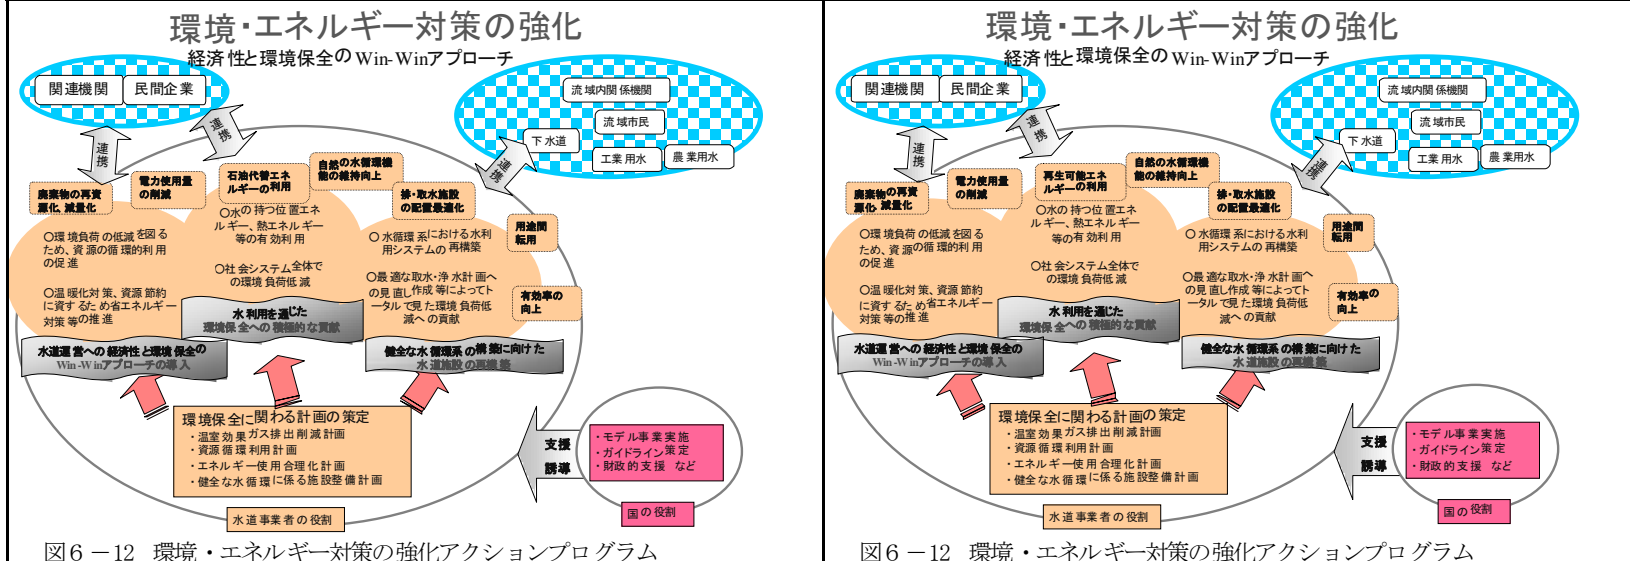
環境・エネルギー対策の強化
経済性と環境保全のWin-Winアプローチ

関連機関
民間企業
流域内関係機関
流域市民
下水道
工業用水
農業用水
連携
連携
連携

廃棄物の再資源化、減量化
電力使用量の削減
石油代替エネルギーの利用
自然の水循環機能の維持向上
排・取水施設の配置最適化
用途間転用
有効率の向上

○環境負荷の低減を図るため、資源の循環的利用の促進
○水の持つ位置エネルギー、熱エネルギー等の有効利用
○水循環系における水利用システムの再構築
○社会システム全体での環境負荷低減
○温暖化対策、資源節約に資するため省エネルギー対策等の推進
○最適な取水・浄水計画への見直し作成等によってトータルで見た環境負荷低減への貢献

水利用を通じた環境保全への積極的な貢献
水道運営への経済性と環境保全のWin-Winアプローチの導入
健全な水循環系の構築に向けた水道施設の再構築

環境保全に関わる計画の策定
・温室効果ガス排出削減計画
・資源循環利用計画
・エネルギー使用合理化計画
・健全な水循環に係る施設整備計画

水道事業者の役割

支援
誘導

・モデル事業実施
・ガイドライン策定
・財政的支援　など

国の役割

図6－12　環境・エネルギー対策の強化アクションプログラム

環境・エネルギー対策の強化
経済性と環境保全のWin-Winアプローチ

関連機関
民間企業
流域内関係機関
流域市民
下水道
工業用水
農業用水
連携
連携
連携

廃棄物の再資源化、減量化
電力使用量の削減
再生可能エネルギーの利用
自然の水循環機能の維持向上
排・取水施設の配置最適化
用途間転用
有効率の向上

○環境負荷の低減を図るため、資源の循環的利用の促進
○水の持つ位置エネルギー、熱エネルギー等の有効利用
○水循環系における水利用システムの再構築
○社会システム全体での環境負荷低減
○温暖化対策、資源節約に資するため省エネルギー対策等の推進
○最適な取水・浄水計画への見直し作成等によってトータルで見た環境負荷低減への貢献

水利用を通じた環境保全への積極的な貢献
水道運営への経済性と環境保全のWin-Winアプローチの導入
健全な水循環系の構築に向けた水道施設の再構築

環境保全に関わる計画の策定
・温室効果ガス排出削減計画
・資源循環利用計画
・エネルギー使用合理化計画
・健全な水循環に係る施設整備計画

水道事業者の役割

支援
誘導

・モデル事業実施
・ガイドライン策定
・財政的支援　など

国の役割

図6－12　環境・エネルギー対策の強化アクションプログラム